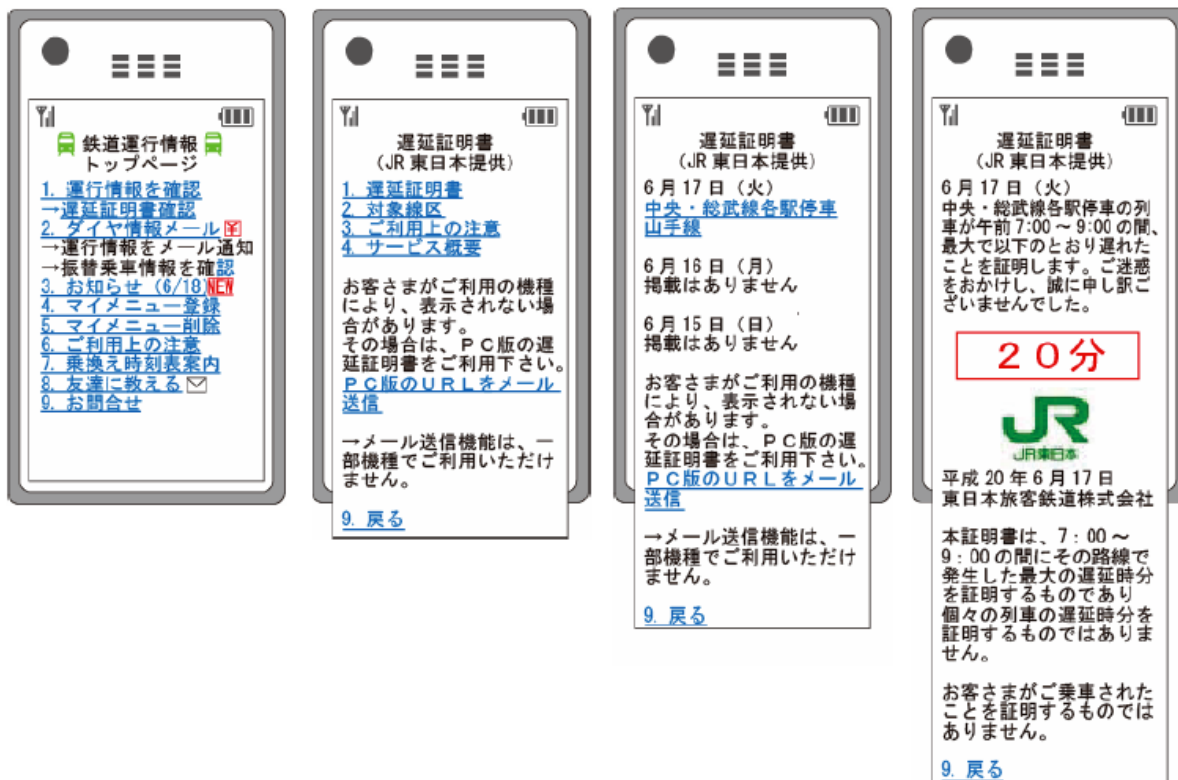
鉄道運行情報
トップページ

1. 運行情報を確認
→遅延証明書確認
2. ダイヤ情報メール ¥
→運行情報をメール通知
→振替乗車情報を確認
3. お知らせ（6/18）NEW
4. マイメニュー登録
5. マイメニュー削除
6. ご利用上の注意
7. 乗換え時刻表案内
8. 友達に教える
9. お問合せ

遅延証明書
（JR 東日本提供）

1. 遅延証明書
2. 対象線区
3. ご利用上の注意
4. サービス概要

お客さまがご利用の機種により、表示されない場合があります。
その場合は、ＰＣ版の遅延証明書をご利用下さい。
ＰＣ版のＵＲＬをメール送信

→メール送信機能は、一部機種でご利用いただけません。

9. 戻る

遅延証明書
（JR 東日本提供）

6 月 17 日（火）
中央・総武線各駅停車
山手線

6 月 16 日（月）
掲載はありません

6 月 15 日（日）
掲載はありません

お客さまがご利用の機種により、表示されない場合があります。
その場合は、ＰＣ版の遅延証明書をご利用下さい。
ＰＣ版のＵＲＬをメール送信

→メール送信機能は、一部機種でご利用いただけません。

9. 戻る

遅延証明書
（JR 東日本提供）

6 月 17 日（火）
中央・総武線各駅停車の列車が午前 7:00 ～ 9:00 の間、最大で以下のとおり遅れたことを証明します。ご迷惑をおかけし、誠に申し訳ございませんでした。

２０分

JR
JR東日本

平成 20 年 6 月 17 日
東日本旅客鉄道株式会社

本証明書は、7：00 ～ 9：00 の間にその路線で発生した最大の遅延時分を証明するものであり個々の列車の遅延時分を証明するものではありません。

お客さまがご乗車されたことを証明するものではありません。

9. 戻る